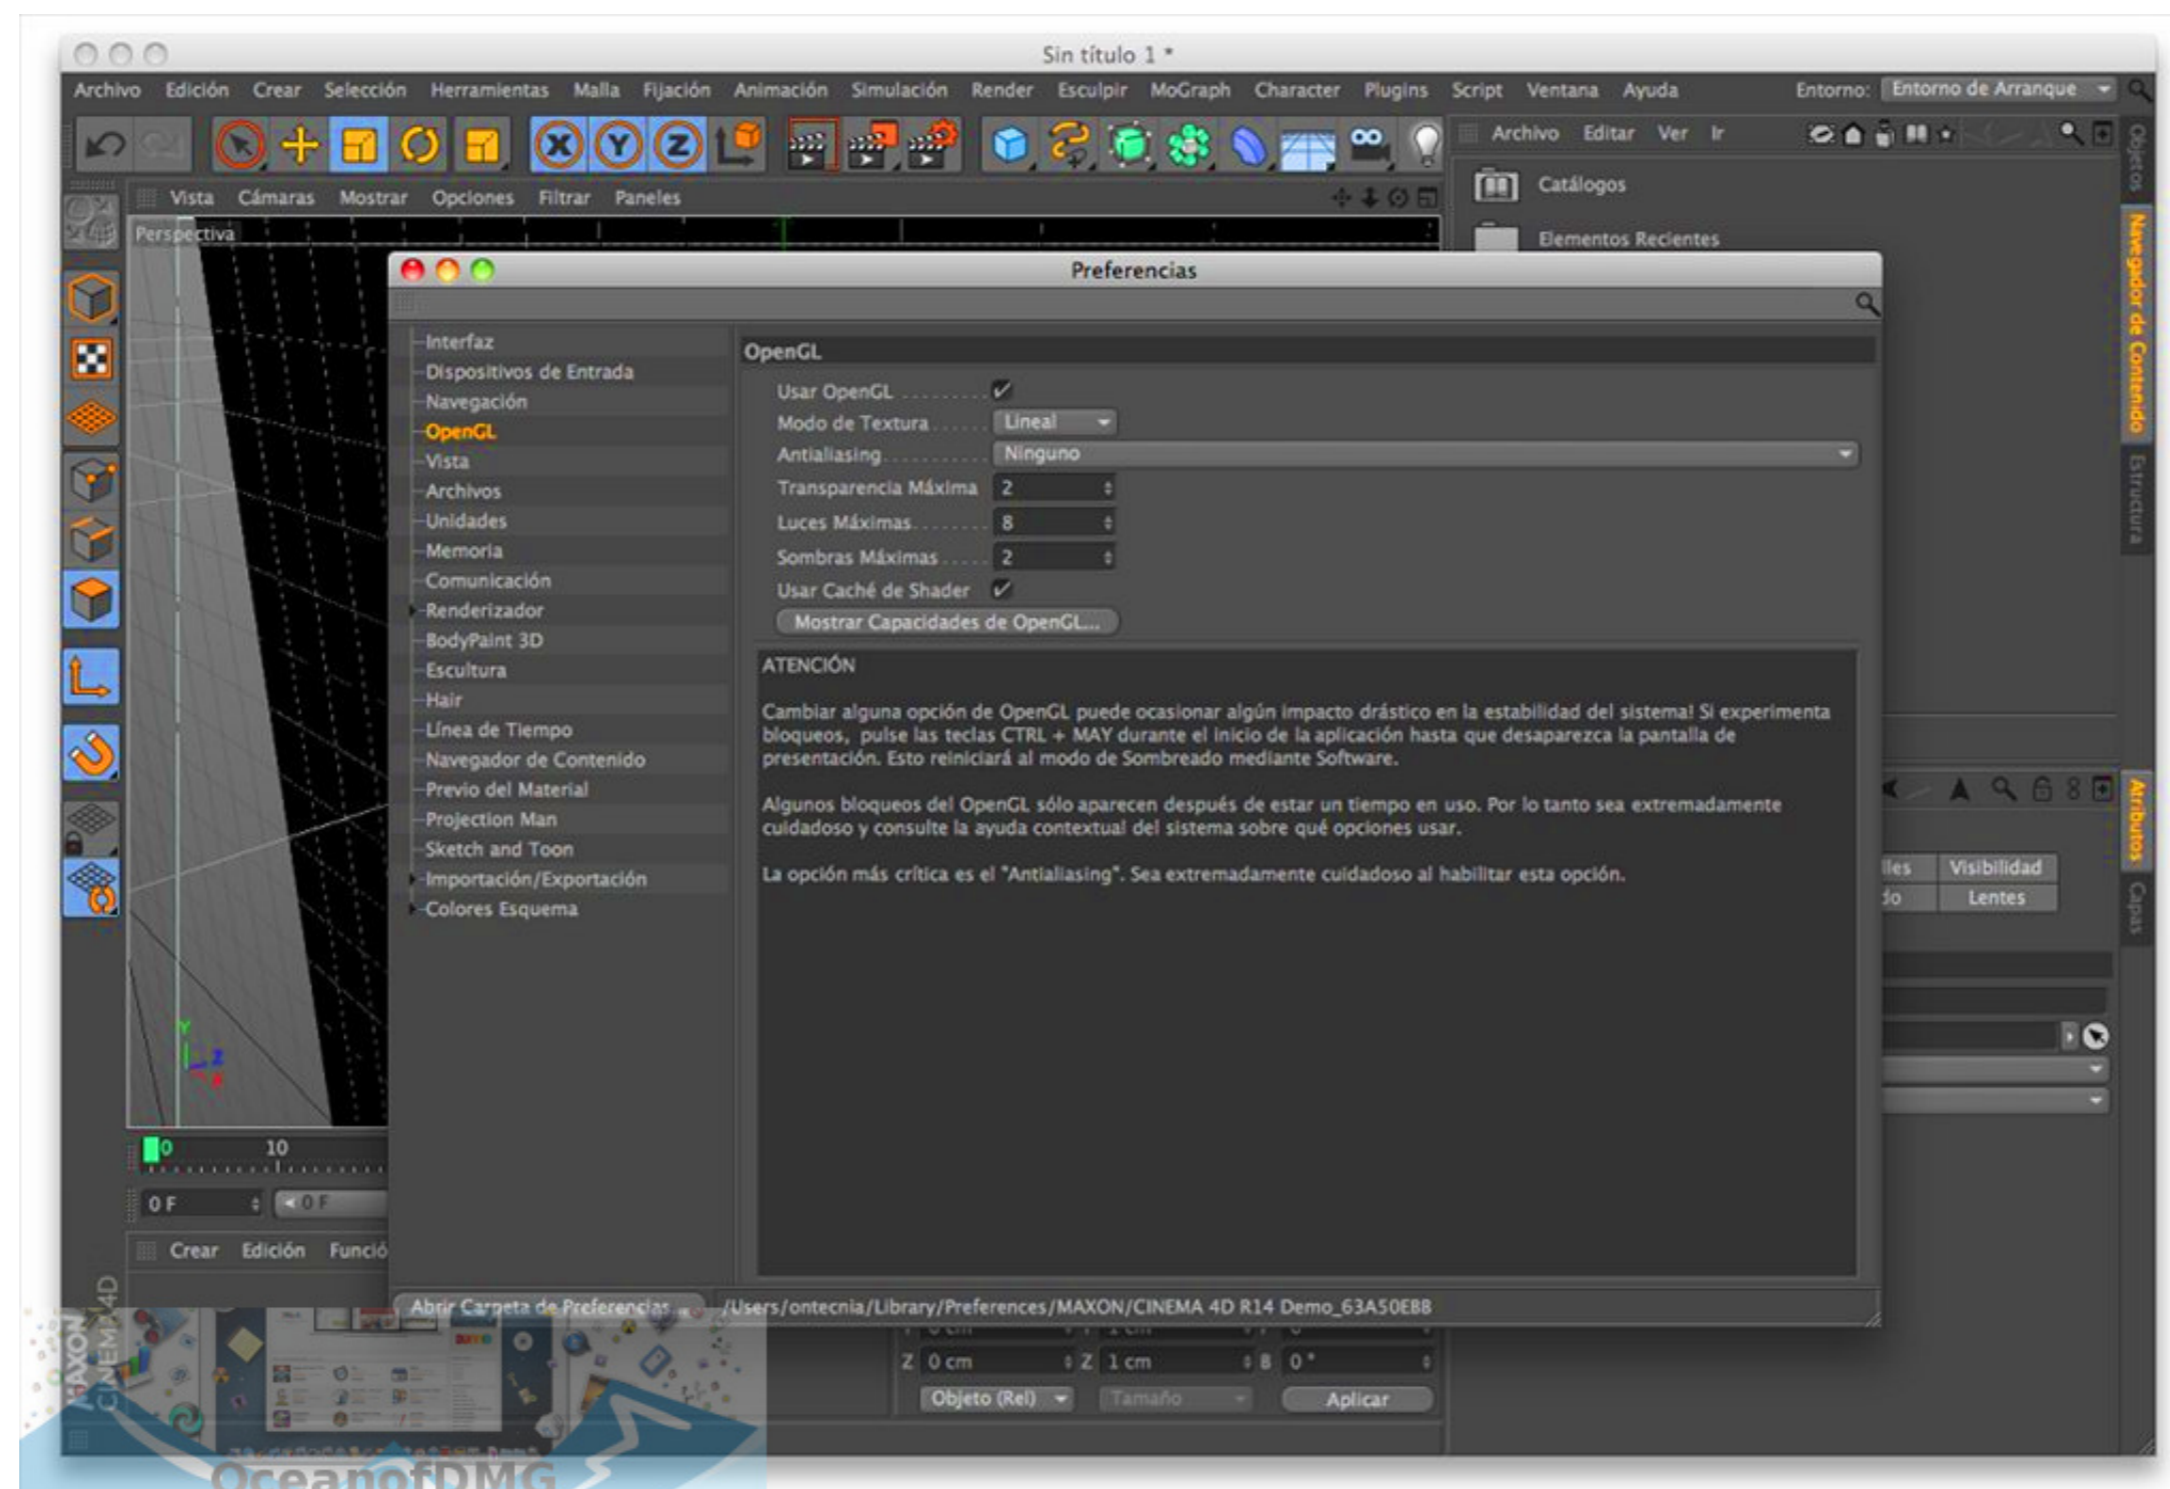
Sin título 1 *

Archivo Edición Crear Selección Herramientas Malla Fijación Animación Simulación Render Esculpir MoGraph Character Plugins Script Ventana Ayuda Entorno: Entorno de Arranque

Archivo Editar Ver Ir

Vista Cámaras Mostrar Opciones Filtrar Paneles

Perspectiva

Catálogos

Elementos Recientes

Preferencias

Interfaz
Dispositivos de Entrada
Navegación
OpenGL
Vista
Archivos
Unidades
Memoria
Comunicación
Renderizador
BodyPaint 3D
Escultura
Hair
Línea de Tiempo
Navegador de Contenido
Previo del Material
Projection Man
Sketch and Toon
Importación/Exportación
Colores Esquema

OpenGL

Usar OpenGL ✓
Modo de Textura Lineal
Antialiasing Ninguno
Transparencia Máxima 2
Luces Máximas 8
Sombras Máximas 2
Usar Caché de Shader ✓
Mostrar Capacidades de OpenGL...

ATENCIÓN

Cambiar alguna opción de OpenGL puede ocasionar algún impacto drástico en la estabilidad del sistema! Si experimenta bloqueos, pulse las teclas CTRL + MAY durante el inicio de la aplicación hasta que desaparezca la pantalla de presentación. Esto reiniciará al modo de Sombreado mediante Software.

Algunos bloqueos del OpenGL sólo aparecen después de estar un tiempo en uso. Por lo tanto sea extremadamente cuidadoso y consulte la ayuda contextual del sistema sobre qué opciones usar.

La opción más crítica es el "Antialiasing". Sea extremadamente cuidadoso al habilitar esta opción.

Abrir Carpeta de Preferencias... /Users/ontecnia/Library/Preferences/MAXON/CINEMA 4D R14 Demo_63A50EBB

Navegador de Contenido
Estructura
Objetos
Atributos
Capas
Visibilidad
Lentes

0 10
0 F 0 F
Crear Edición Funció

Z 0 cm Z 1 cm B 0 °
Objeto (Rel) Tamaño Aplicar

MAXON CINEMA 4D
OceanofDMG